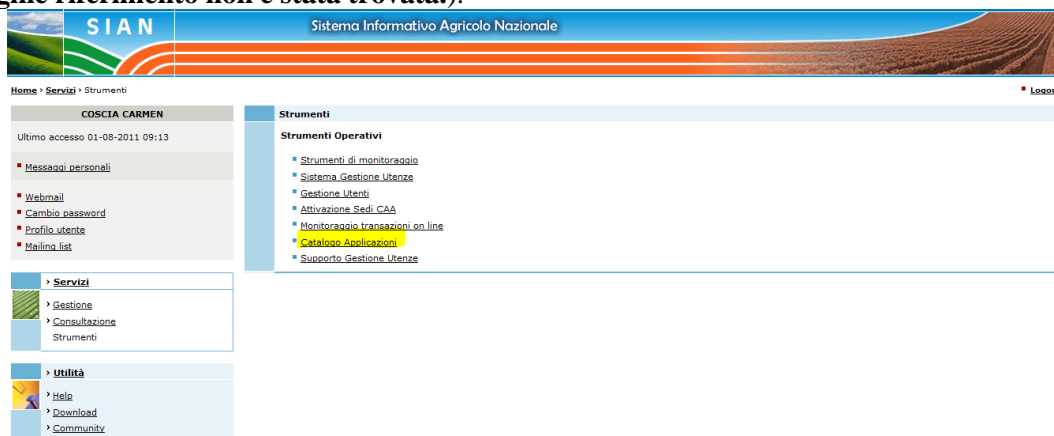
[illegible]gine riferimento non è stata trovata).

SIAN

Sistema Informativo Agricolo Nazionale

Home › Servizi › Strumenti

Logo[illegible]

COSCIA CARMEN

Ultimo accesso 01-08-2011 09:13

Messaggi personali

Webmail
Cambio password
Profilo utente
Mailing list

› Servizi
› Gestione
› Consultazione
Strumenti

› Utilità
› Help
› Download
› Community

Strumenti

Strumenti Operativi

Strumenti di monitoraggio
Sistema Gestione Utenze
Gestione Utenti
Attivazione Sedi CAA
Monitoraggio transazioni on line
Catalogo Applicazioni
Supporto Gestione Utenze